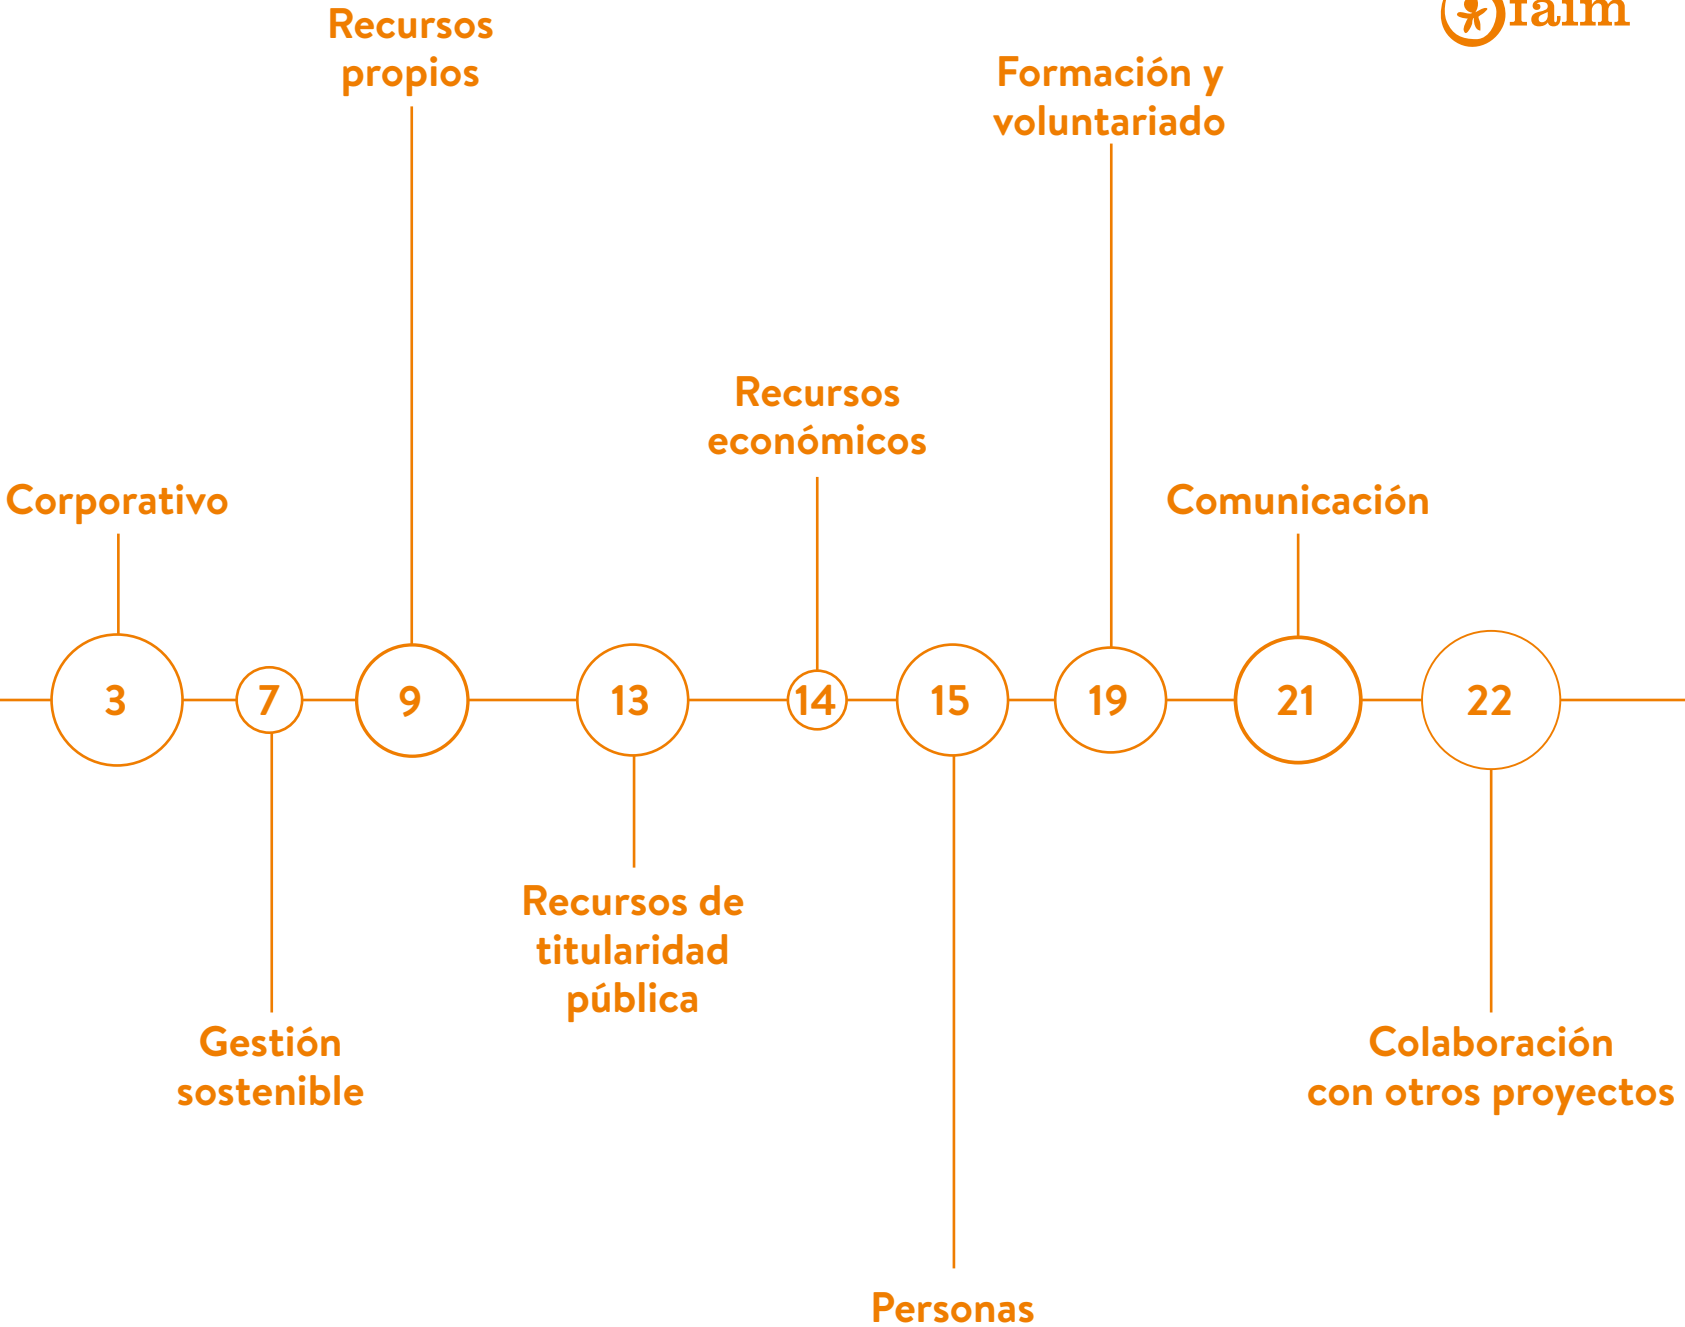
faim

Recursos propios

Formación y voluntariado

Recursos económicos

Corporativo

Comunicación

3

7

9

13

14

15

19

21

22

Recursos de titularidad pública

Gestión sostenible

Colaboración con otros proyectos

Personas